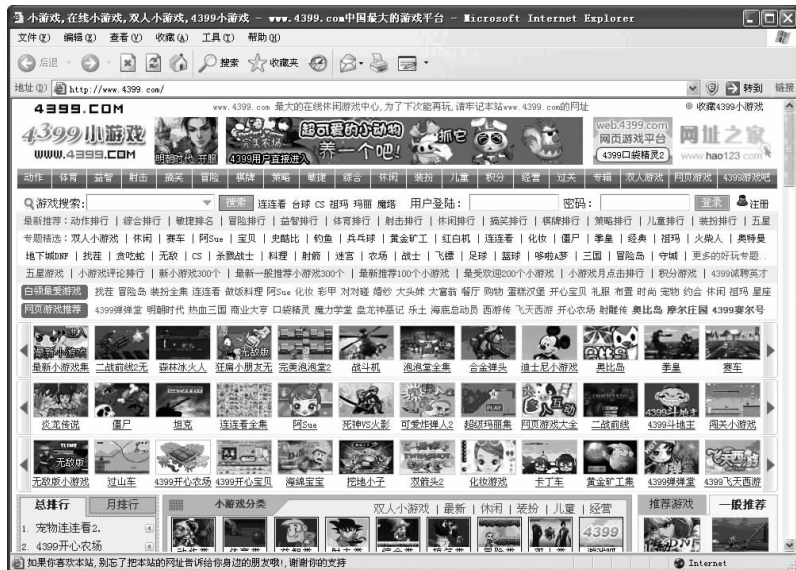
小游戏,在线小游戏,双人小游戏,4399小游戏 - www.4399.com中国最大的游戏平台 - Microsoft Internet Explorer

文件(F) 编辑(E) 查看(V) 收藏(A) 工具(T) 帮助(H)

后退 搜索 收藏夹

地址(D) http://www.4399.com/ 转到 链接

4399.COM www.4399.com 最大的在线休闲游戏中心,为了下次能再玩,请牢记本站www.4399.com的网址 收藏4399小游戏

4399小游戏 WWW.4399.COM 明朝时代 开服 4399用户直接进入 超可爱的小动物 养一个吧! 抓宅 web.4399.com 网页游戏平台 4399口袋精灵2 网址之家 www.hao123.com

动作 体育 益智 射击 搞笑 冒险 棋牌 策略 敏捷 综合 休闲 装扮 儿童 积分 经营 过关 专题 双人游戏 网页游戏 4399游戏吧

游戏搜索: 搜索 连连看 台球 CS 祖玛 玛丽 魔塔 用户登陆: 密码: 登录 注册

最新排序:动作排行 | 综合排行 | 敏捷排名 | 冒险排行 | 益智排行 | 体育排行 | 射击排行 | 休闲排行 | 搞笑排行 | 棋牌排行 | 策略排行 | 儿童排行 | 装扮排行 | 五星

专题精选:双人小游戏 | 休闲 | 赛车 | 阿Sue | 宝贝 | 史酷比 | 钓鱼 | 兵乓球 | 黄金矿工 | 红白机 | 连连看 | 化妆 | 僵尸 | 拳皇 | 经典 | 祖玛 | 火柴人 | 奥特曼

地下城DNF | 找茬 | 贪吃蛇 | 无敌 | CS | 杀戮战士 | 料理 | 射箭 | 迷宫 | 农场 | 战士 | 飞镖 | 足球 | 篮球 | 哆啦A梦 | 三国 | 冒险岛 | 守城 | 更多的好玩专题...

五星游戏 | 小游戏评论排行 | 新小游戏300个 | 最新一般推荐小游戏300个 | 最新推荐100个小游戏 | 最受欢迎200个小游戏 | 小游戏月点击排行 | 积分游戏 | 4399诚聘英才

白领最爱游戏 找茬 冒险岛 装扮全集 连连看 做饭料理 阿Sue 化妆 彩甲 对对碰 缩纱 大头贴 大富翁 餐厅 购物 蛋糕汉堡 开心宝贝 礼服 布置 时尚 宠物 约会 休闲 祖玛 星座

网页游戏推荐 4399弹弹堂 明朝时代 热血三国 商业大亨 口袋精灵 魔力学堂 盘龙神墓记 乐土 海底总动员 西游传 飞天西游 开心农场 射雕传 奥比岛 摩尔庄园 4399赛尔号

最新小游戏集 二战前线2无 森林冰火人 狂扁小朋友无 完美泡泡堂2 战斗机 泡泡堂全集 合金弹头 迪士尼小游戏 奥比岛 拳皇 赛车

炎龙传说 僵尸 坦克 连连看全集 阿Sue 死神VS火影 可爱炸弹人2 超级玛丽集 网页游戏大全 二战前线 4399斗地主 闯关小游戏

无敌版小游戏 过山车 4399开心农场 4399开心宝贝 海绵宝宝 挖地小子 双截龙2 化妆游戏 卡丁车 黄金矿工集 4399弹弹堂 4399飞天西游

总排行 月排行 小游戏分类 双人小游戏 | 最新 | 休闲 | 装扮 | 儿童 | 经营 推荐游戏 一般推荐

1. 宠物连连看2.
2. 4399开心农场

如果你喜欢本站,别忘了把本站的网址告诉给你身边的朋友哦!,谢谢你的支持 Internet